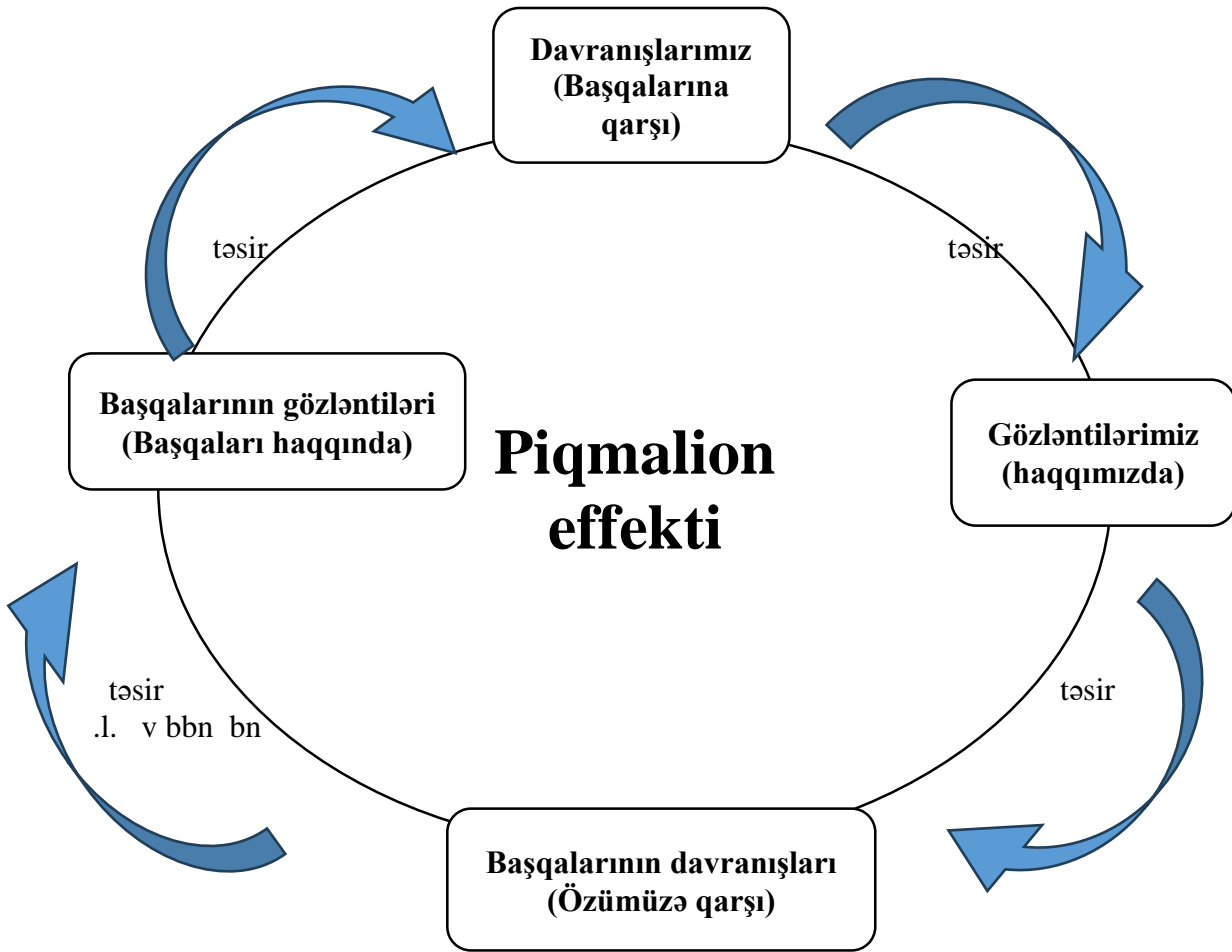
Davranışlarımız (Başqalarına qarşı)

təsir

Gözləntilərimiz (haqqımızda)

təsir

Başqalarının davranışları (Özümüzə qarşı)

təsir
.l. v bbn bn

Başqalarının gözləntiləri (Başqaları haqqında)

təsir

Piqmalion effekti